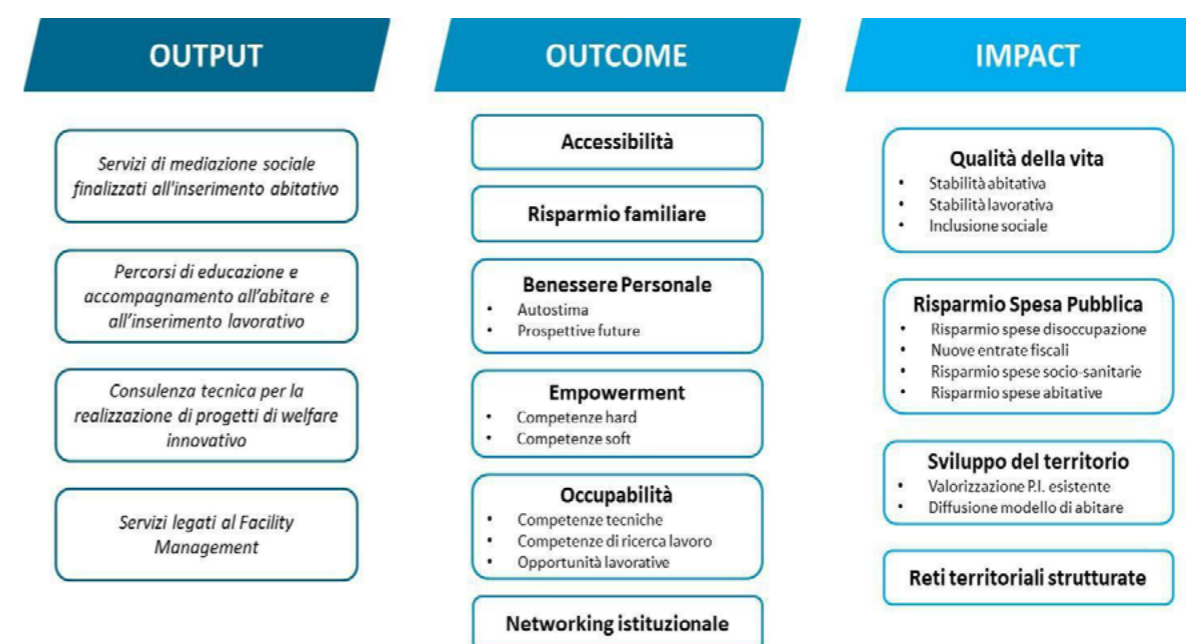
OUTPUT

Servizi di mediazione sociale finalizzati all'inserimento abitativo

Percorsi di educazione e accompagnamento all'abitare e all'inserimento lavorativo

Consulenza tecnica per la realizzazione di progetti di welfare innovativo

Servizi legati al Facility Management

OUTCOME

Accessibilità

Risparmio familiare

Benessere Personale
• Autostima
• Prospettive future

Empowerment
• Competenze hard
• Competenze soft

Occupabilità
• Competenze tecniche
• Competenze di ricerca lavoro
• Opportunità lavorative

Networking istituzionale

IMPACT

Qualità della vita
• Stabilità abitativa
• Stabilità lavorativa
• Inclusione sociale

Risparmio Spesa Pubblica
• Risparmio spese disoccupazione
• Nuove entrate fiscali
• Risparmio spese socio-sanitarie
• Risparmio spese abitative

Sviluppo del territorio
• Valorizzazione P.I. esistente
• Diffusione modello di abitare

Reti territoriali strutturate